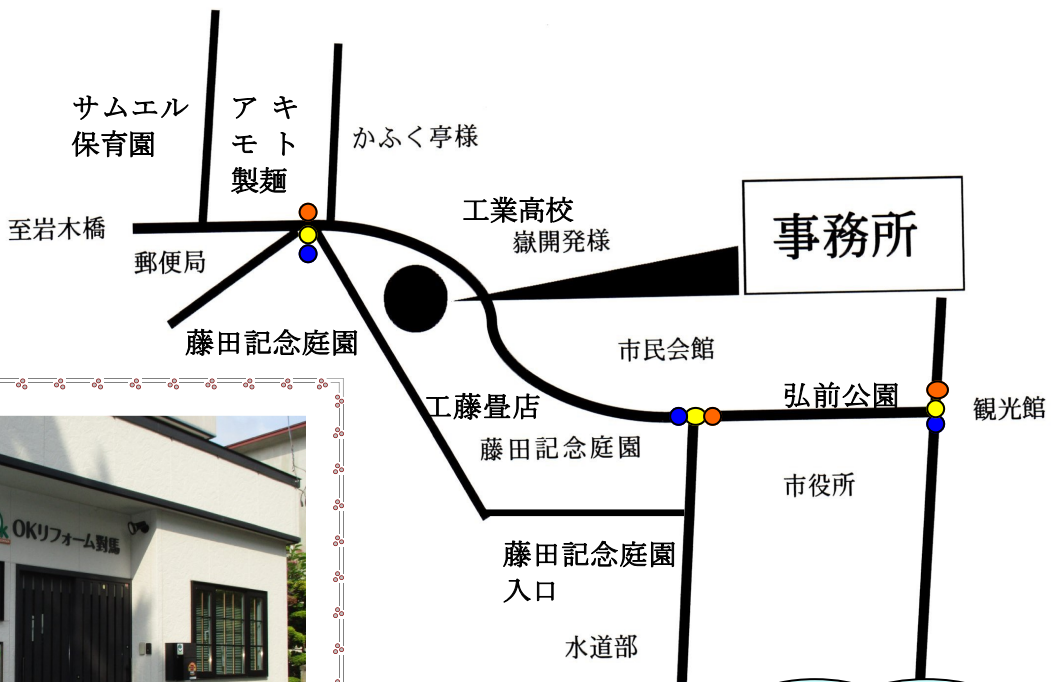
サムエル保育園

アキモト製麺

かふく亭様

至岩木橋

郵便局

工業高校

嶽開発様

事務所

藤田記念庭園

市民会館

工藤畳店

藤田記念庭園

弘前公園

観光館

市役所

OKリフォーム對馬

藤田記念庭園入口

水道部